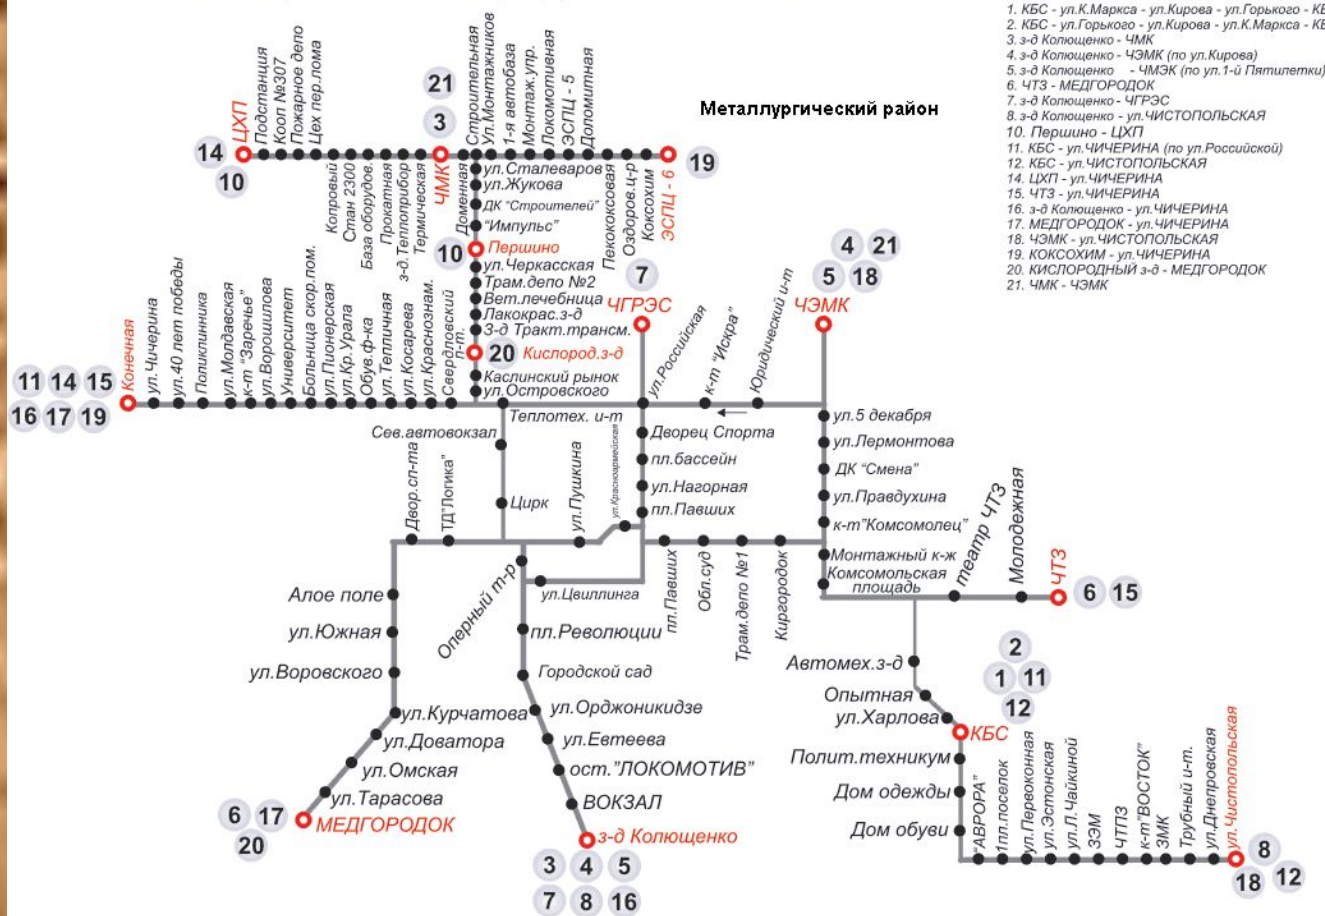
1. КБС - ул.К.Маркса - ул.Кирова - ул.Горького - КБ
2. КБС - ул.Горького - ул.Кирова - ул.К.Маркса - КБ
3. з-д Колющенко - ЧМК
4. з-д Колющенко - ЧЭМК (по ул.Кирова)
5. з-д Колющенко - ЧМЭК (по ул.1-й Пятилетки)
6. ЧТЗ - МЕДГОРОДОК
7. з-д Колющенко - ЧГРЭС
8. з-д Колющенко - ул.ЧИСТОПОЛЬСКАЯ
10. Першино - ЦХП
11. КБС - ул.ЧИЧЕРИНА (по ул.Российской)
12. КБС - ул.ЧИСТОПОЛЬСКАЯ
14. ЦХП - ул.ЧИЧЕРИНА
15. ЧТЗ - ул.ЧИЧЕРИНА
16. з-д Колющенко - ул.ЧИЧЕРИНА
17. МЕДГОРОДОК - ул.ЧИЧЕРИНА
18. ЧЭМК - ул.ЧИСТОПОЛЬСКАЯ
19. КОКСОХИМ - ул.ЧИЧЕРИНА
20. КИСЛОРОДНЫЙ з-д - МЕДГОРОДОК
21. ЧМК - ЧЭМК

Металлургический район

14 10 ЦХП Подстанция Кооп №307 Пожарное депо Цех пер.лома
21 3 ЧМК Строительная ул.Монтажников 1-я автобаза Монтаж.упр. Локомотивная ЭСПЦ - 5 Доломитная ЭСПЦ - 6 19
Копровый Стан 2300 База оборудов. Прокатная з-д Теплоприбор Термическая Доменная
ул.Сталеваров ул.Жукова ДК "Строителей" "Импульс" Пекококсовая Оздоров.ц-р Коксохим
10 Першино ул.Черкасская Трам.депо №2 Вет.лечебница Лакокрас.з-д З-д Тракт.трансм. 20 Кислород.з-д Каслинский рынок ул.Островского
7 ЧГРЭС
4 21 5 18 ЧЭМК
11 14 15 16 17 19 Конечная ул.Чичерина ул.40 лет победы Поликлинника ул.Молдавская к-т "Заречье" ул.Ворошилова Университет Больница скор.пом. ул.Пионерская ул.Кр.Урала Обув.ф-ка ул.Тепличная ул.Косарева ул.Краснознам. Свердловский п-т
ул.Российская к-т "Искра" Юридический и-т Теплотех. и-т
Сев.автовокзал Цирк ТД"Логика" Двор.сп-та ул.Пушкина ул.Красноармейская
Дворец Спорта пл.бассейн ул.Нагорная пл.Павших
ул.5 декабря ул.Лермонтова ДК "Смена" ул.Правдухина к-т"Комсомолец" Монтажный к-ж Комсомольская площадь театр ЧТЗ Молодежная ЧТЗ 6 15
ул.Цвиллинга Оперный т-р пл.Павших Обл.суд Трам.депо №1 Киргородок
Алое поле ул.Южная ул.Воровского ул.Курчатова ул.Доватора ул.Омская ул.Тарасова 6 17 20 МЕДГОРОДОК
пл.Революции Городской сад ул.Орджоникидзе ул.Евтеева ост."ЛОКОМОТИВ" ВОКЗАЛ з-д Колющенко 3 4 5 7 8 16
Автомех.з-д Опытная ул.Харлова 2 1 11 12 КБС Полит.техникум Дом одежды Дом обуви
"АВРОРА" 1пл.поселок ул.Первоконная ул.Эстонская ул.Л.Чайкиной ЗЭМ ЧТПЗ к-т"ВОСТОК" ЗМК Трубный и-т ул.Днепровская ул.Чистопольская 8 18 12